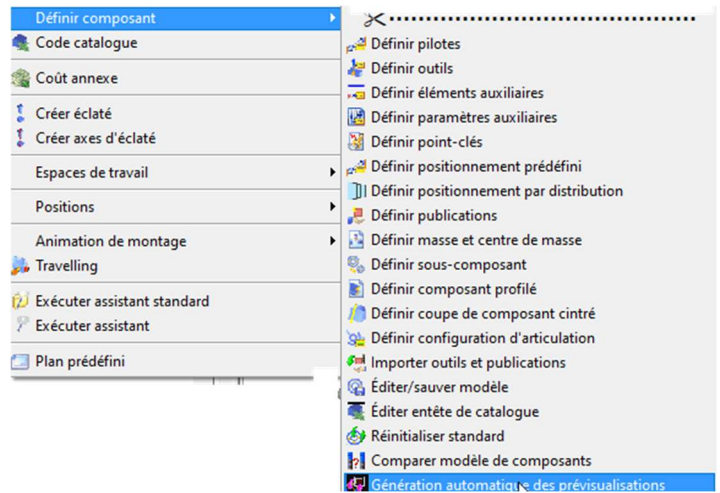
Définir composant
Code catalogue
Coût annexe
Créer éclaté
Créer axes d'éclaté
Espaces de travail
Positions
Animation de montage
Travelling
Exécuter assistant standard
Exécuter assistant
Plan prédéfini

Définir pilotes
Définir outils
Définir éléments auxiliaires
Définir paramètres auxiliaires
Définir point-clés
Définir positionnement prédéfini
Définir positionnement par distribution
Définir publications
Définir masse et centre de masse
Définir sous-composant
Définir composant profilé
Définir coupe de composant cintré
Définir configuration d'articulation
Importer outils et publications
Éditer/sauver modèle
Éditer entête de catalogue
Réinitialiser standard
Comparer modèle de composants
Génération automatique des prévisualisations